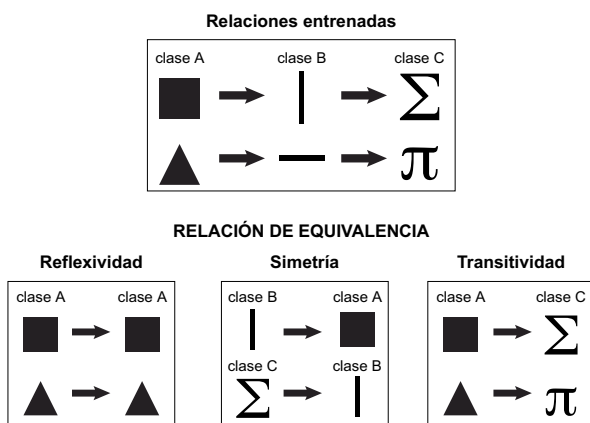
Relaciones entrenadas

clase A clase B clase C

$\Sigma$

$\pi$

RELACIÓN DE EQUIVALENCIA

Reflexividad

clase A clase A

Simetría

clase B clase A

clase C clase B

$\Sigma$

Transitividad

clase A clase C

$\Sigma$

$\pi$